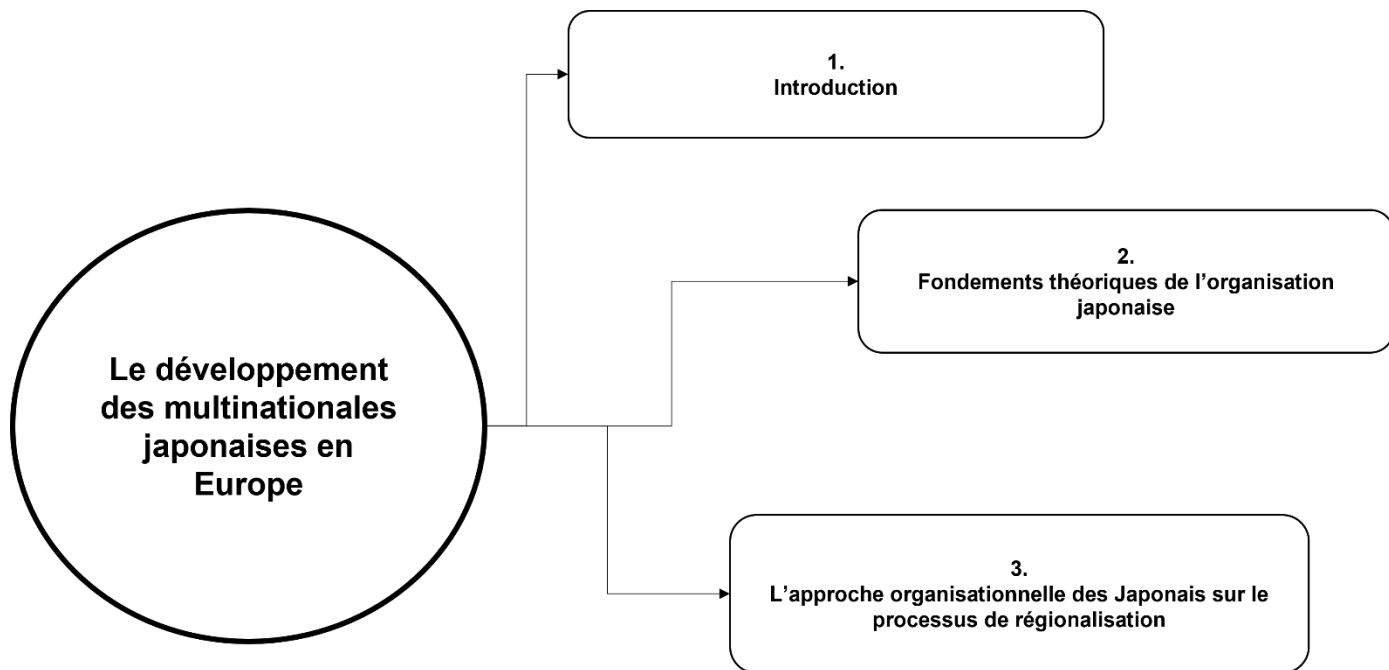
Le développement des multinationales japonaises en Europe

1.
Introduction

2.
Fondements théoriques de l'organisation japonaise

3.
L'approche organisationnelle des Japonais sur le processus de régionalisation